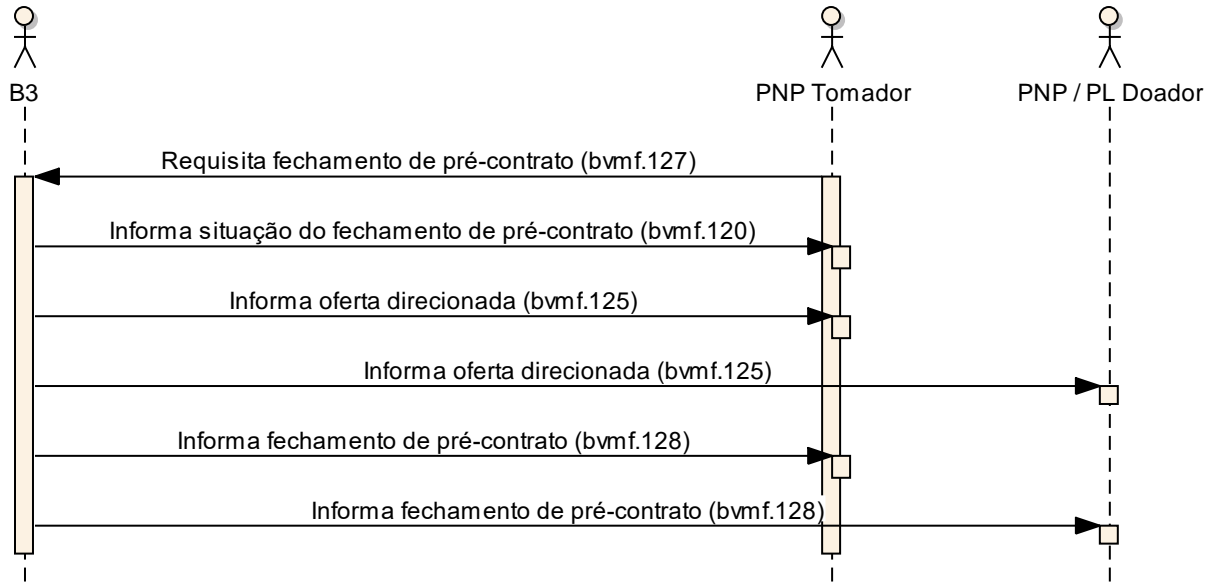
B3

PNP Tomador

PNP / PL Doador

Requisita fechamento de pré-contrato (bvmf.127)

Informa situação do fechamento de pré-contrato (bvmf.120)

Informa oferta direcionada (bvmf.125)

Informa oferta direcionada (bvmf.125)

Informa fechamento de pré-contrato (bvmf.128)

Informa fechamento de pré-contrato (bvmf.128)